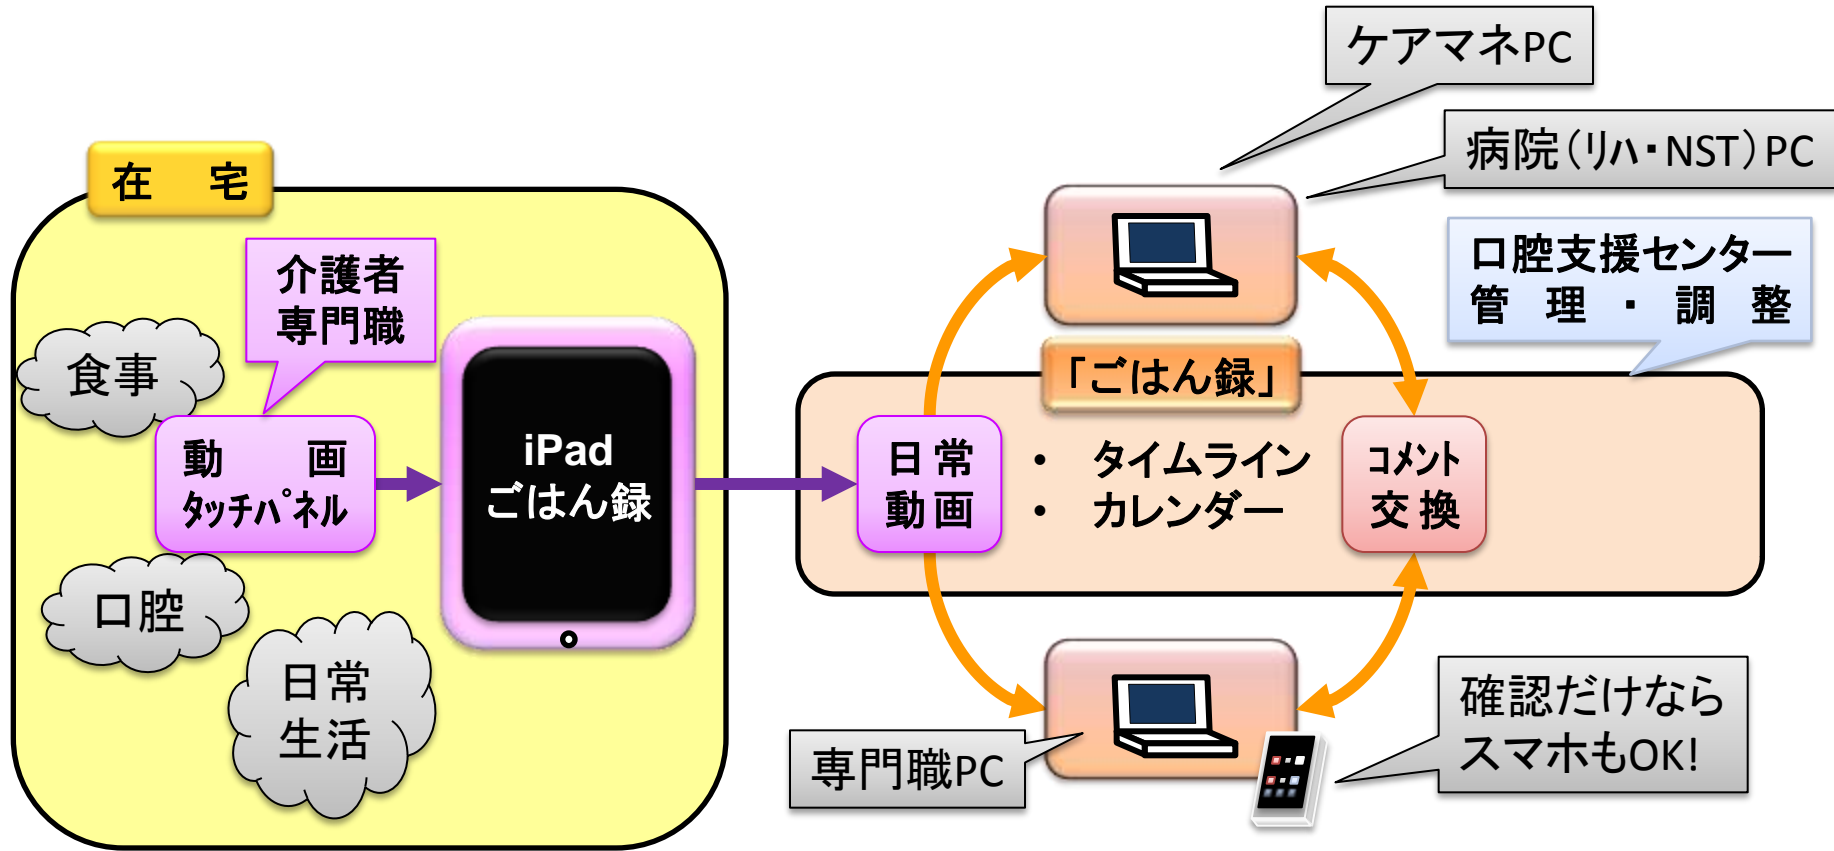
ケアマネPC

病院（リハ・NST）PC

在　宅

介護者
専門職

食事

動　　画
タッチパネル

iPad
ごはん録

口腔支援センター
管　理　・　調　整

「ごはん録」

日 常
動 画

・　タイムライン
・　カレンダー

コメント
交 換

口腔

日常
生活

確認だけなら
スマホもOK!

専門職PC